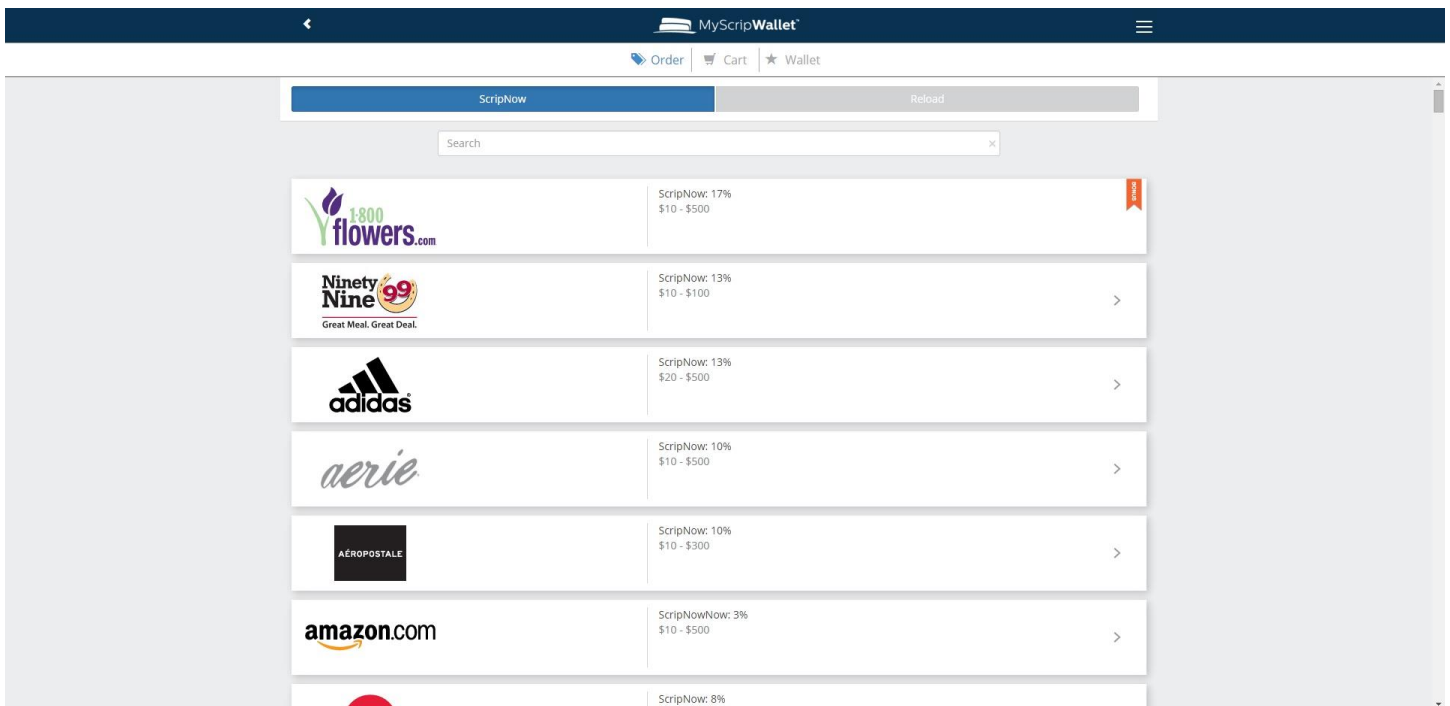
MyScripWallet

Order | Cart | ★ Wallet

ScripNow | Reload

Search ×

1-800 flowers.com
ScripNow: 17%
$10 - $500

Ninety Nine 99
Great Meal. Great Deal.
ScripNow: 13%
$10 - $100
>

adidas
ScripNow: 13%
$20 - $500
>

aerie
ScripNow: 10%
$10 - $500
>

AÉROPOSTALE
ScripNow: 10%
$10 - $300
>

amazon.com
ScripNowNow: 3%
$10 - $500
>

ScripNow: 8%